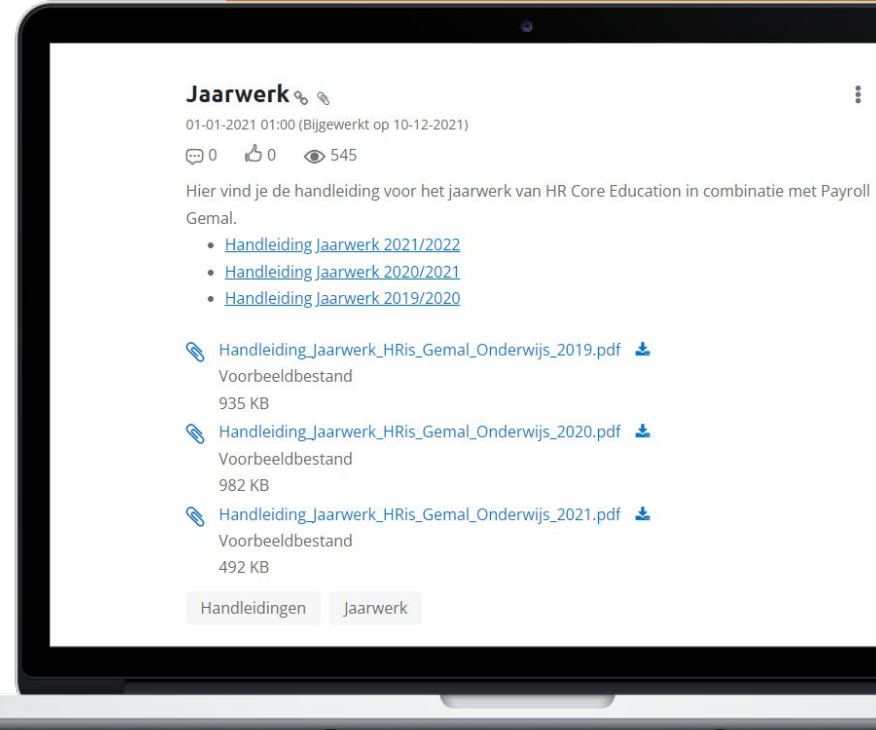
Jaarwerk

01-01-2021 01:00 (Bijgewerkt op 10-12-2021)

0 0 545

Hier vind je de handleiding voor het jaarwerk van HR Core Education in combinatie met Payroll Gemal.

- Handleiding Jaarwerk 2021/2022
- Handleiding Jaarwerk 2020/2021
- Handleiding Jaarwerk 2019/2020

Handleiding_Jaarwerk_HRis_Gemal_Onderwijs_2019.pdf
Voorbeeldbestand
935 KB

Handleiding_Jaarwerk_HRis_Gemal_Onderwijs_2020.pdf
Voorbeeldbestand
982 KB

Handleiding_Jaarwerk_HRis_Gemal_Onderwijs_2021.pdf
Voorbeeldbestand
492 KB

Handleidingen Jaarwerk